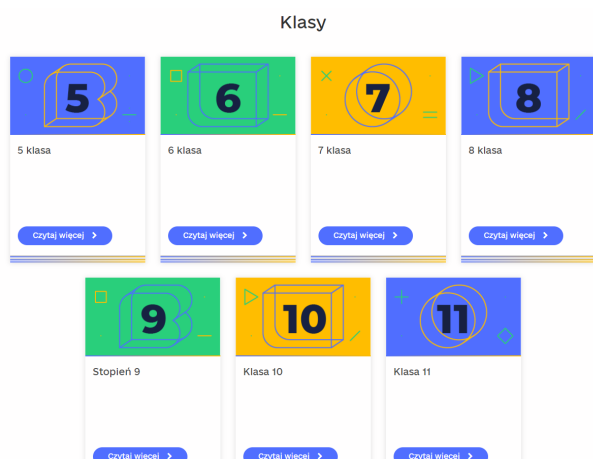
Klasy

5

5 klasa

Czytaj więcej >

6

6 klasa

Czytaj więcej >

7

7 klasa

Czytaj więcej >

8

8 klasa

Czytaj więcej >

9

Stopień 9

Czytaj więcej >

10

Klasa 10

Czytaj więcej >

11

Klasa 11

Czytaj więcej >